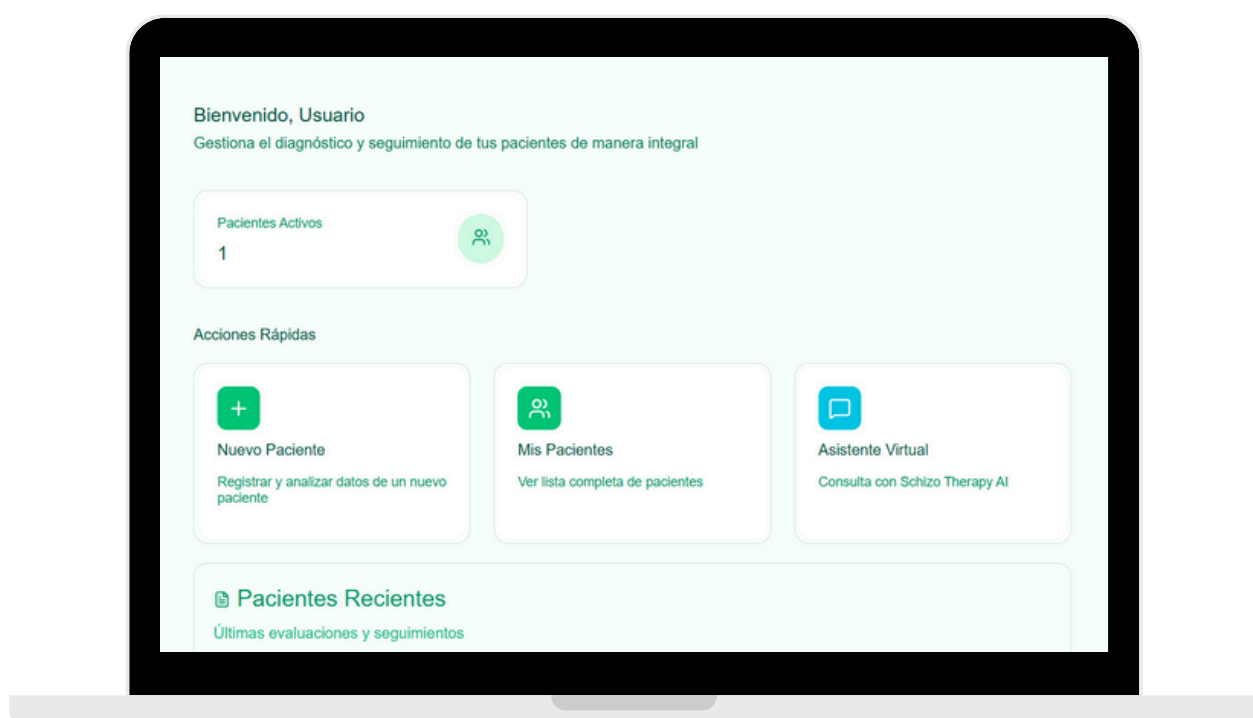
Bienvenido, Usuario
Gestiona el diagnóstico y seguimiento de tus pacientes de manera integral

Pacientes Activos
1

Acciones Rápidas

+
Nuevo Paciente
Registrar y analizar datos de un nuevo paciente

Mis Pacientes
Ver lista completa de pacientes

Asistente Virtual
Consulta con Schizo Therapy AI

Pacientes Recientes
Últimas evaluaciones y seguimientos